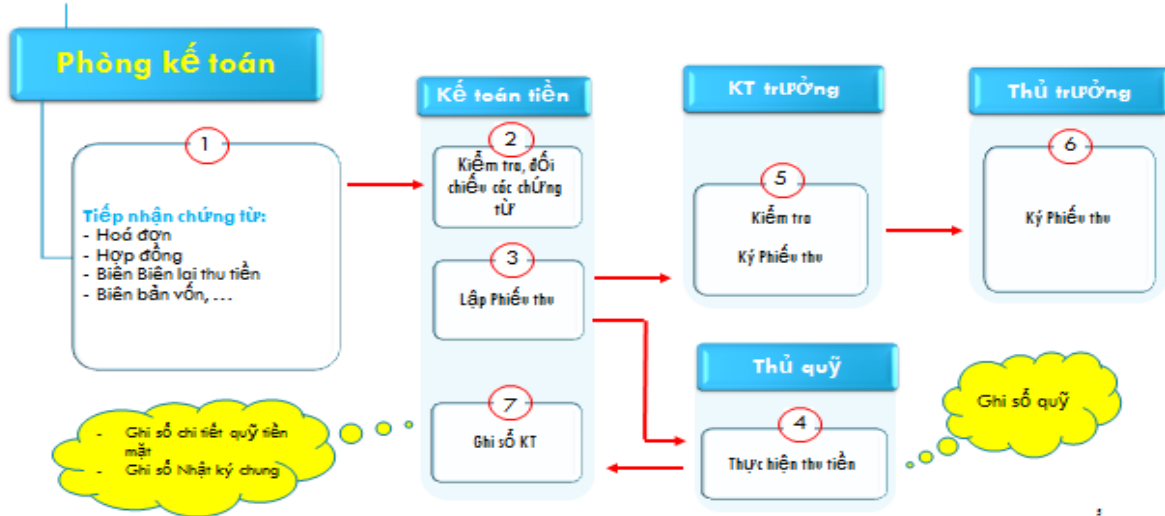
Phòng kế toán

1

Tiếp nhận chứng từ:
- Hoá đơn
- Hợp đồng
- Biên Biên lai thu tiền
- Biên bản vốn, …

Kế toán tiền

2
Kiểm tra, đối chiếu các chứng từ

3
Lập Phiếu thu

7
Ghi sổ KT

KT trưởng

5
Kiểm tra
Ký Phiếu thu

Thủ trưởng

6
Ký Phiếu thu

Thủ quỹ

4
Thực hiện thu tiền

Ghi sổ quỹ

- Ghi sổ chi tiết quỹ tiền mặt
- Ghi sổ Nhật ký chung

5